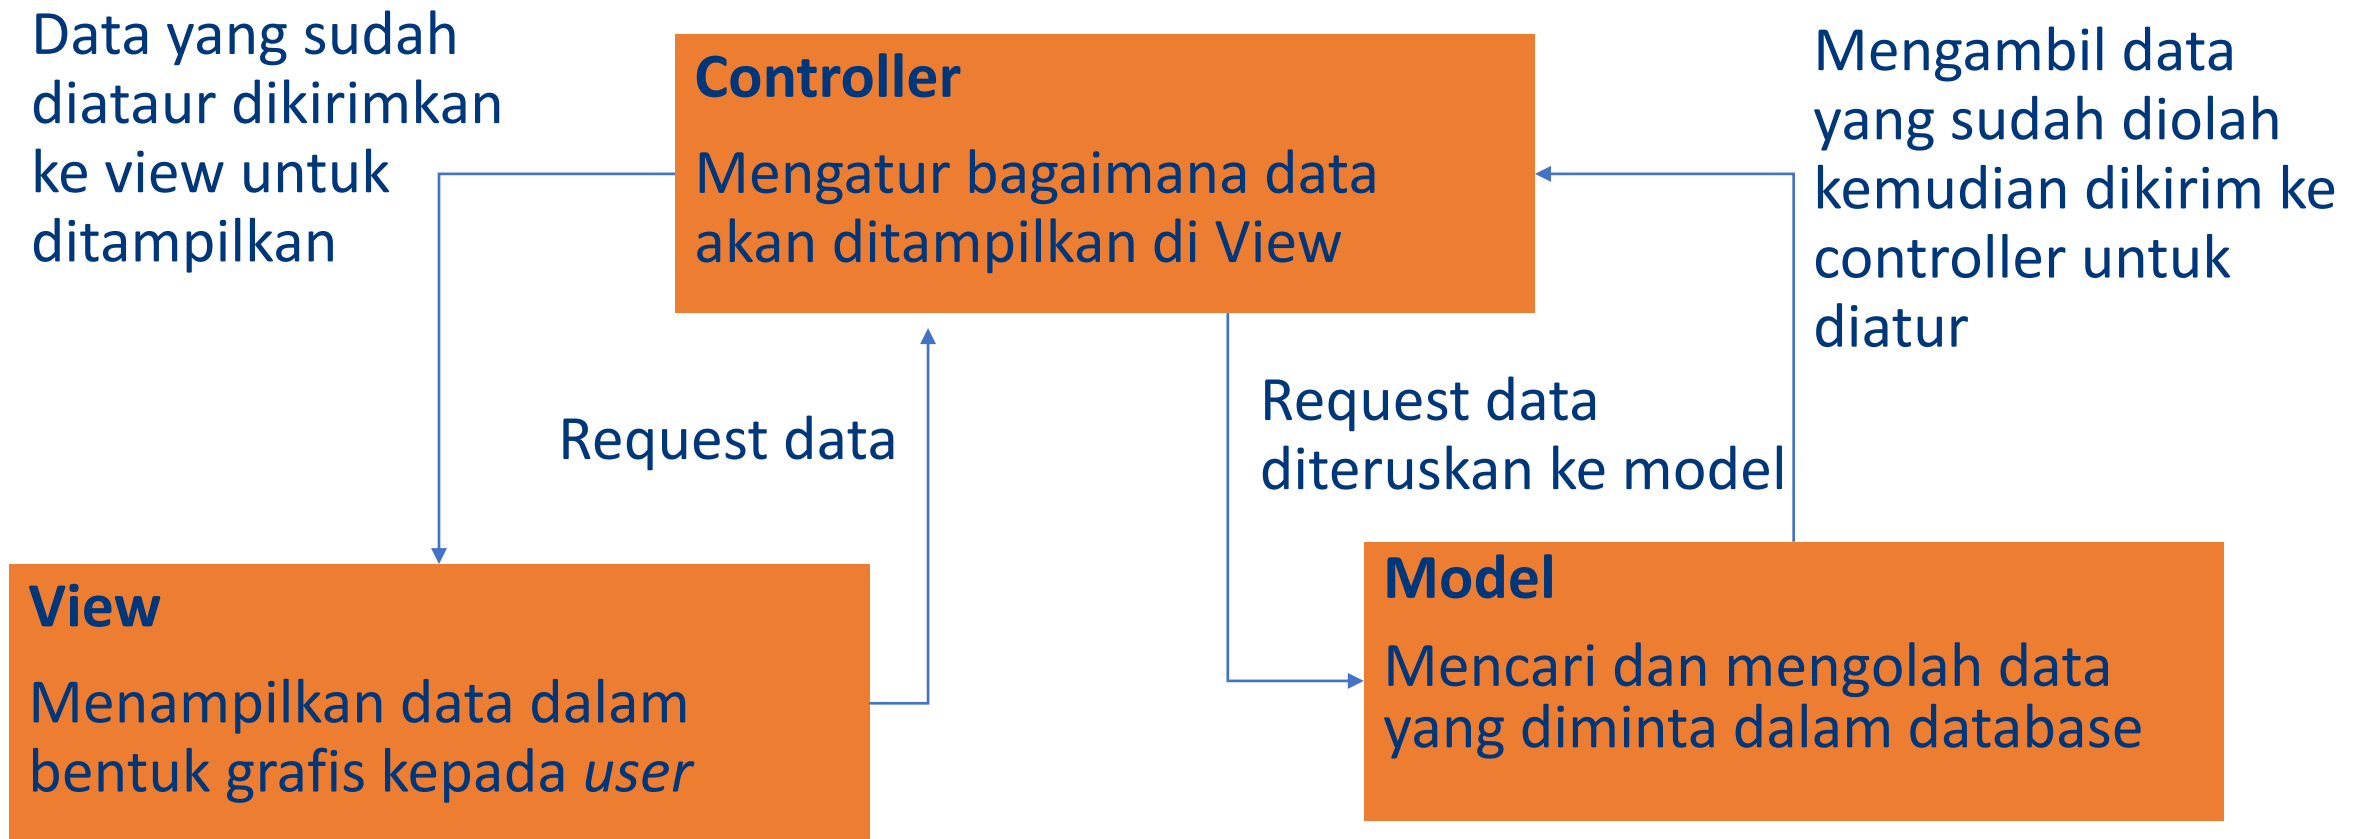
Data yang sudah diatur dikirimkan ke view untuk ditampilkan

Controller

Mengatur bagaimana data akan ditampilkan di View

Mengambil data yang sudah diolah kemudian dikirim ke controller untuk diatur

Request data

Request data diteruskan ke model

View

Menampilkan data dalam bentuk grafis kepada *user*

Model

Mencari dan mengolah data yang diminta dalam database